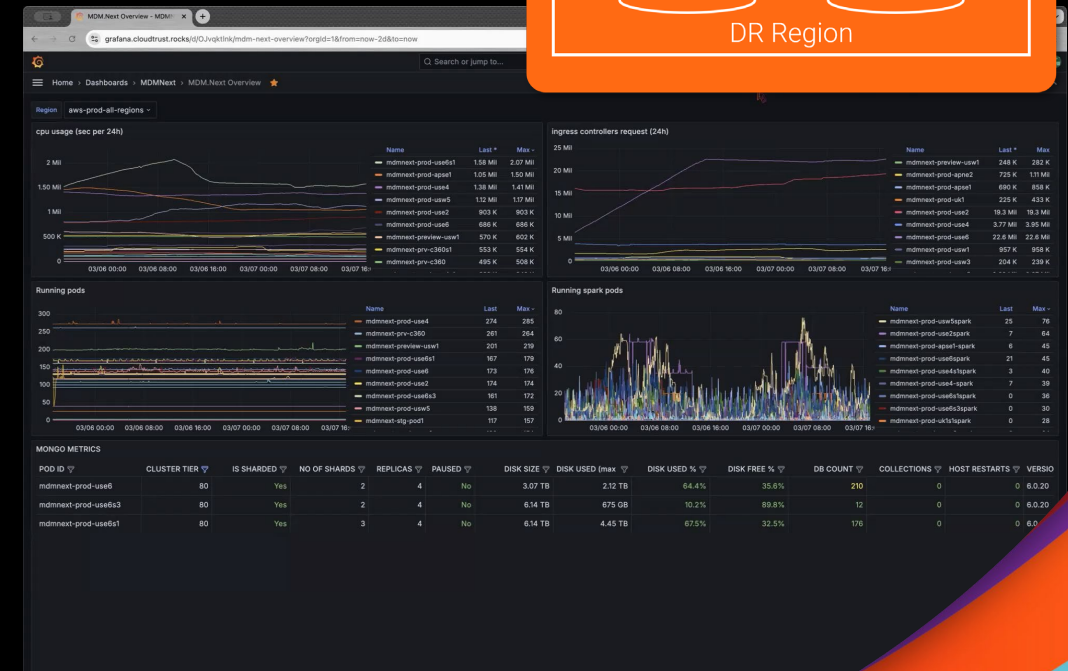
MDM.Next Overview - MDM
grafana.cloudtrust.rocks/d/OJvqktInk/mdm-next-overview?orgId=1&from=now-2d&to=now
Search or jump to...
DR Region
Home › Dashboards › MDMNext › MDM.Next Overview
Region aws-prod-all-regions

cpu usage (sec per 24h)
2 Mil
1.50 Mil
1 Mil
500 K
0
03/06 00:00 03/06 08:00 03/06 16:00 03/07 00:00 03/07 08:00 03/07 16:

| Name | Last * | Max |
|---|---|---|
| mdmnext-prod-use6s1 | 1.58 Mil | 2.07 Mil |
| mdmnext-prod-apse1 | 1.05 Mil | 1.50 Mil |
| mdmnext-prod-use4 | 1.38 Mil | 1.41 Mil |
| mdmnext-prod-usw5 | 1.12 Mil | 1.17 Mil |
| mdmnext-prod-use2 | 903 K | 903 K |
| mdmnext-prod-use6 | 686 K | 686 K |
| mdmnext-preview-usw1 | 570 K | 602 K |
| mdmnext-prv-c360s1 | 553 K | 554 K |
| mdmnext-prv-c360 | 495 K | 508 K |

ingress controllers request (24h)
25 Mil
20 Mil
15 Mil
10 Mil
5 Mil
0
03/06 00:00 03/06 08:00 03/06 16:00 03/07 00:00 03/07 08:00 03/07 16:

| Name | Last * | Max |
|---|---|---|
| mdmnext-preview-usw1 | 248 K | 282 K |
| mdmnext-prod-apne2 | 725 K | 1.11 Mil |
| mdmnext-prod-apse1 | 690 K | 858 K |
| mdmnext-prod-uk1 | 225 K | 433 K |
| mdmnext-prod-use2 | 19.3 Mil | 19.3 Mil |
| mdmnext-prod-use4 | 3.77 Mil | 3.95 Mil |
| mdmnext-prod-use6 | 22.6 Mil | 22.6 Mil |
| mdmnext-prod-usw1 | 957 K | 958 K |
| mdmnext-prod-usw3 | 204 K | 239 K |

Running pods
300
250
200
150
100
50
0
03/06 00:00 03/06 08:00 03/06 16:00 03/07 00:00 03/07 08:00 03/07 16:

| Name | Last | Max |
|---|---|---|
| mdmnext-prod-use4 | 274 | 285 |
| mdmnext-prv-c360 | 261 | 264 |
| mdmnext-preview-usw1 | 201 | 219 |
| mdmnext-prod-use6s1 | 167 | 179 |
| mdmnext-prod-use6 | 173 | 176 |
| mdmnext-prod-use2 | 174 | 174 |
| mdmnext-prod-use6s3 | 161 | 172 |
| mdmnext-prod-usw5 | 138 | 159 |
| mdmnext-stg-pod1 | 117 | 157 |

Running spark pods
80
60
40
20
0
03/06 00:00 03/06 08:00 03/06 16:00 03/07 00:00 03/07 08:00 03/07 16:

| Name | Last | Max |
|---|---|---|
| mdmnext-prod-usw5spark | 25 | 76 |
| mdmnext-prod-use2spark | 7 | 64 |
| mdmnext-prod-apse1-spark | 6 | 45 |
| mdmnext-prod-use6spark | 21 | 45 |
| mdmnext-prod-use4s1spark | 3 | 40 |
| mdmnext-prod-use4-spark | 7 | 39 |
| mdmnext-prod-use6s1spark | 0 | 36 |
| mdmnext-prod-use6s3spark | 0 | 30 |
| mdmnext-prod-uk1spark | 0 | 28 |

MONGO METRICS

| POD ID | CLUSTER TIER | IS SHARDED | NO OF SHARDS | REPLICAS | PAUSED | DISK SIZE | DISK USED (max | DISK USED % | DISK FREE % | DB COUNT | COLLECTIONS | HOST RESTARTS | VERSIO |
|---|---|---|---|---|---|---|---|---|---|---|---|---|---|
| mdmnext-prod-use6 | 80 | Yes | 2 | 4 | No | 3.07 TB | 2.12 TB | 64.4% | 35.6% | 210 | 0 | 0 | 6.0.20 |
| mdmnext-prod-use6s3 | 80 | Yes | 2 | 4 | No | 6.14 TB | 675 GB | 10.2% | 89.8% | 12 | 0 | 0 | 6.0.20 |
| mdmnext-prod-use6s1 | 80 | Yes | 3 | 4 | No | 6.14 TB | 4.45 TB | 67.5% | 32.5% | 176 | 0 | 0 | 6.0. |